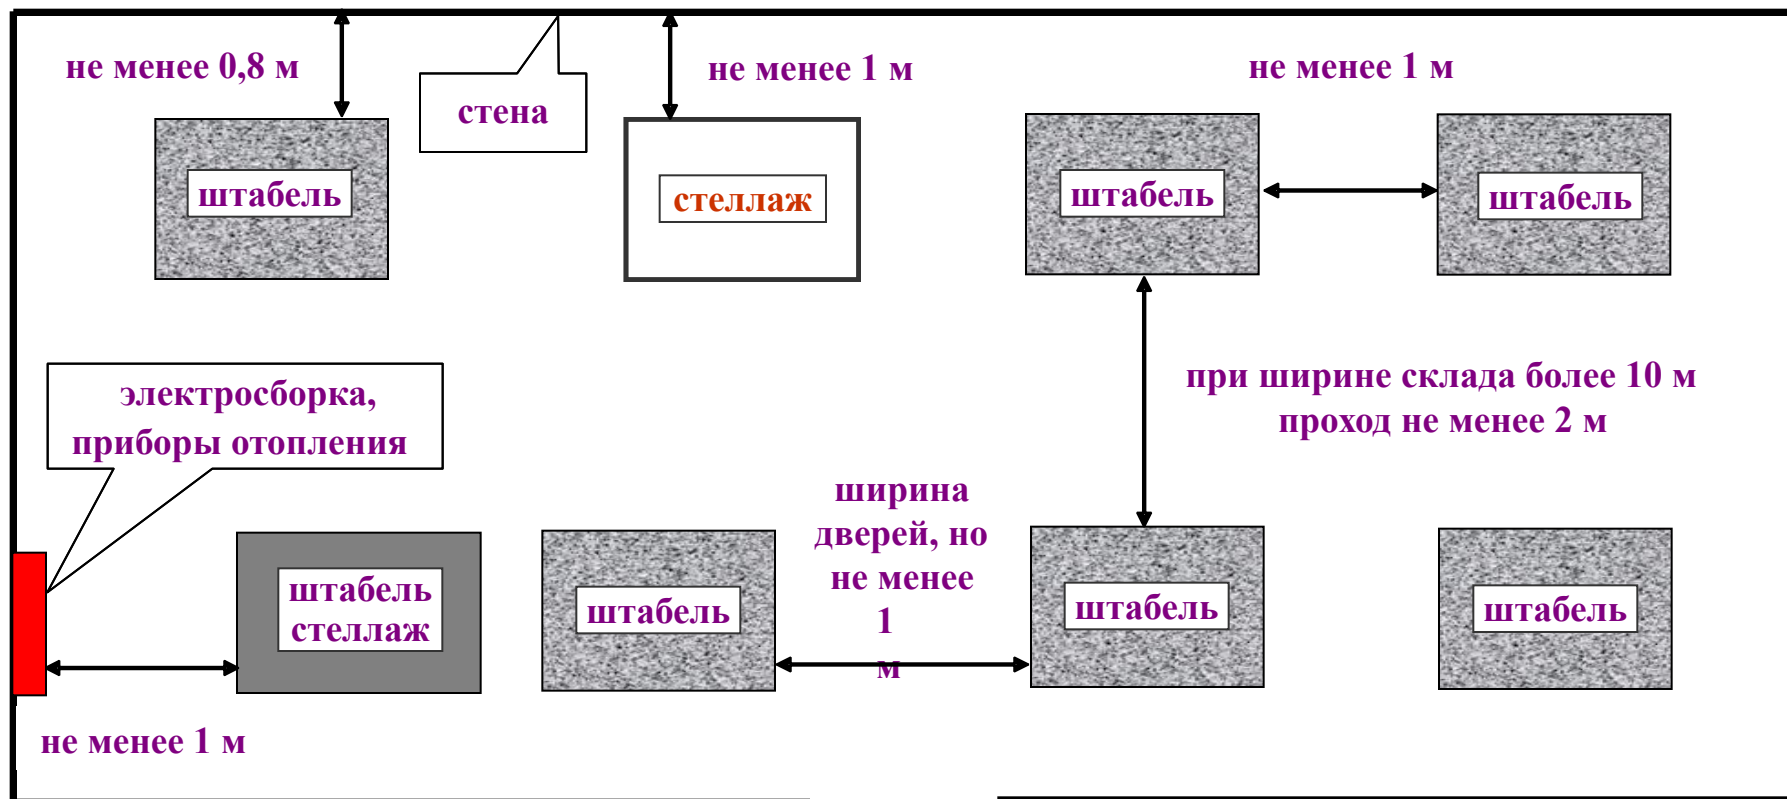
не менее 0,8 м

стена

не менее 1 м

не менее 1 м

штабель

стеллаж

штабель

штабель

при ширине склада более 10 м проход не менее 2 м

электросборка, приборы отопления

ширина дверей, но не менее 1 м

штабель стеллаж

штабель

штабель

штабель

не менее 1 м